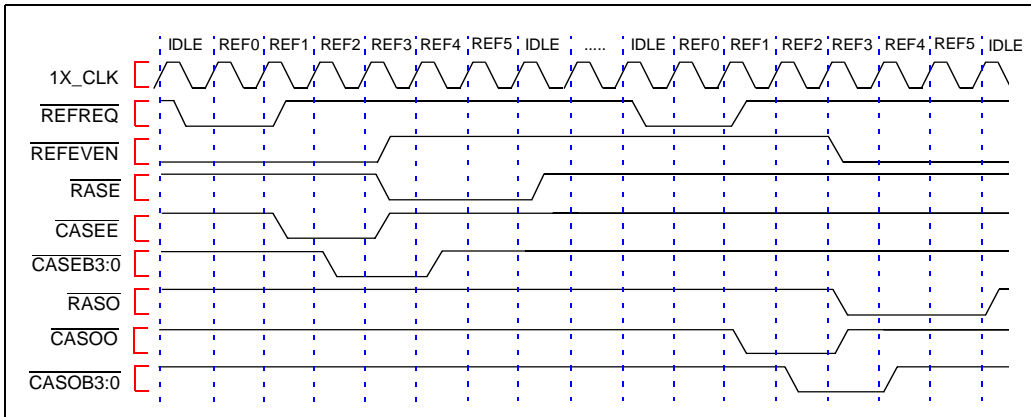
IDLE REF0 REF1 REF2 REF3 REF4 REF5 IDLE ..... IDLE REF0 REF1 REF2 REF3 REF4 REF5 IDLE

1X_CLK
$\overline{REFREQ}$
$\overline{REFEVEN}$
$\overline{RASE}$
$\overline{CASEE}$
$\overline{CASEB3:0}$
$\overline{RASO}$
$\overline{CASOO}$
$\overline{CASOB3:0}$